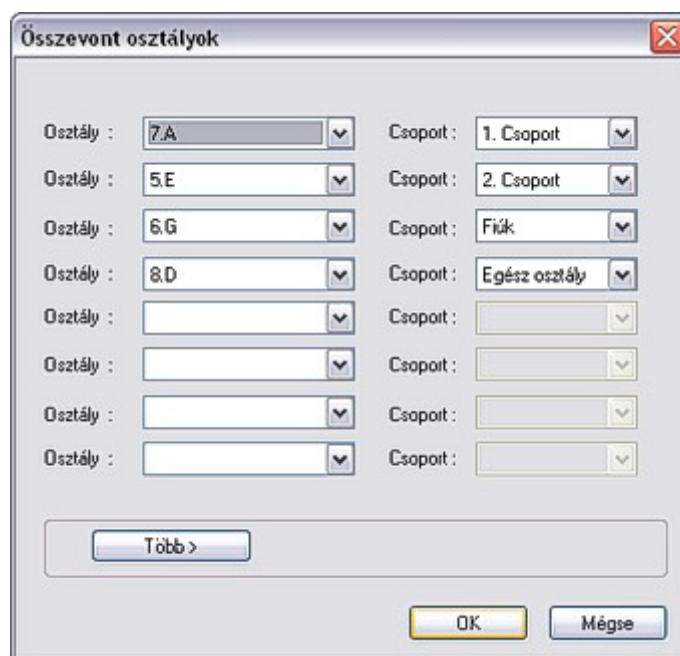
Összevont osztályok

Osztály : 7.A Csoport : 1. Csoport
Osztály : 5.E Csoport : 2. Csoport
Osztály : 6.G Csoport : Fiúk
Osztály : 8.D Csoport : Egész osztály
Osztály : Csoport :
Osztály : Csoport :
Osztály : Csoport :
Osztály : Csoport :

Több >

OK Mégse